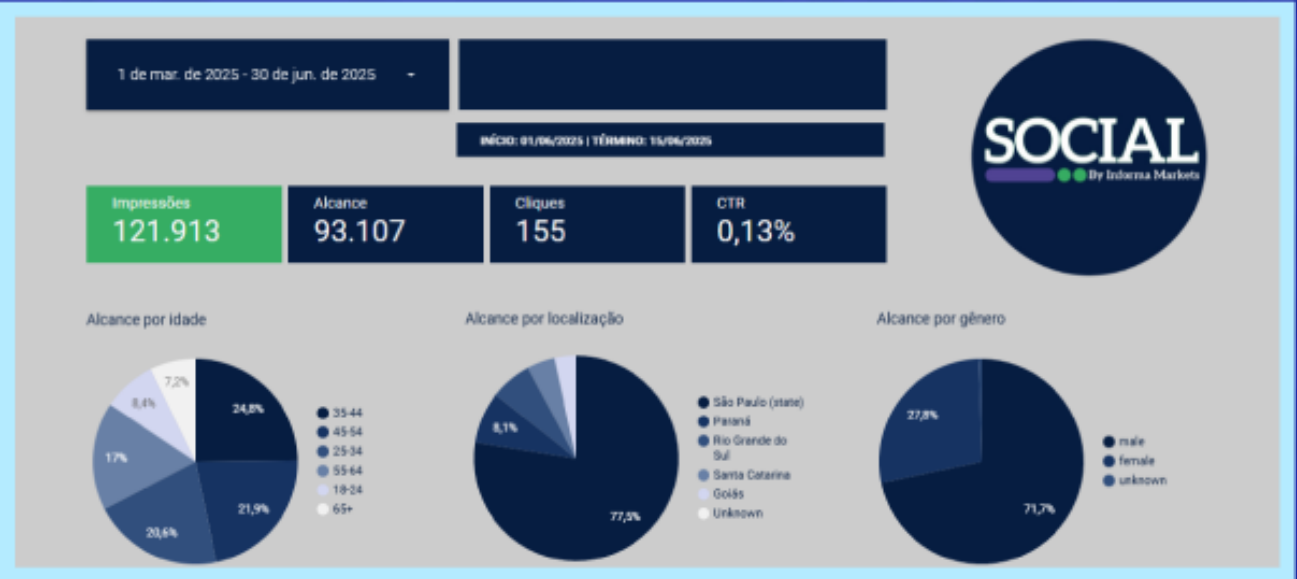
1 de mar. de 2025 - 30 de jun. de 2025

INÍCIO: 01/06/2025 | TÉRMINO: 15/06/2025

SOCIAL
By Informa Markets

Impressões
121.913

Alcance
93.107

Cliques
155

CTR
0,13%

Alcance por idade

7,2%
8,4%
24,8%
17%
21,9%
20,6%

35-44
45-54
25-34
55-64
18-24
65+

Alcance por localização

8,1%
77,5%

São Paulo (state)
Paraná
Rio Grande do Sul
Santa Catarina
Goiás
Unknown

Alcance por gênero

27,8%
71,7%

male
female
unknown